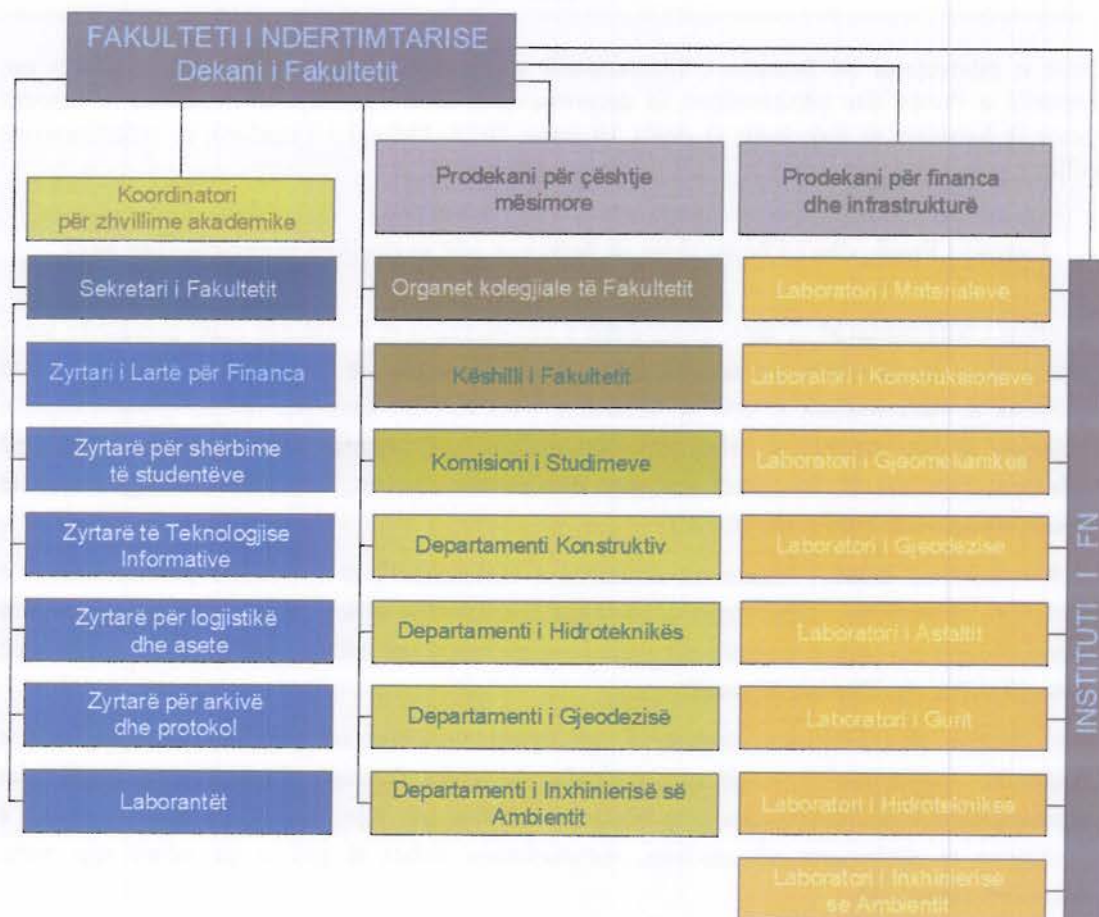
FAKULTETI I NDERTIMTARISE
Dekani i Fakultetit

Koordinatori për zhvillime akademike

Sekretari i Fakultetit

Zyrtari i Larte për Financa

Zyrtarë për shërbime të studentëve

Zyrtarë të Teknologjise Informative

Zyrtarë për logjistikë dhe asete

Zyrtarë për arkivë dhe protokol

Laborantët

Prodekani për çështje mësimore

Organet kolegjiale të Fakultetit

Këshilli i Fakultetit

Komisioni i Studimeve

Departamenti Konstruktiv

Departamenti i Hidroteknikës

Departamenti i Gjeodezisë

Departamenti i Inxhinierisë së Ambientit

Prodekani për financa dhe infrastrukturë

Laboratori i Materialeve

Laboratori i Konstruksioneve

Laboratori i Gjeomekanikes

Laboratori i Gjeodezise

Laboratori i Asfaltit

Laboratori i Gurit

Laboratori i Hidroteknikes

Laboratori i Inxhinierise se Ambientit

INSTITUTI I FN